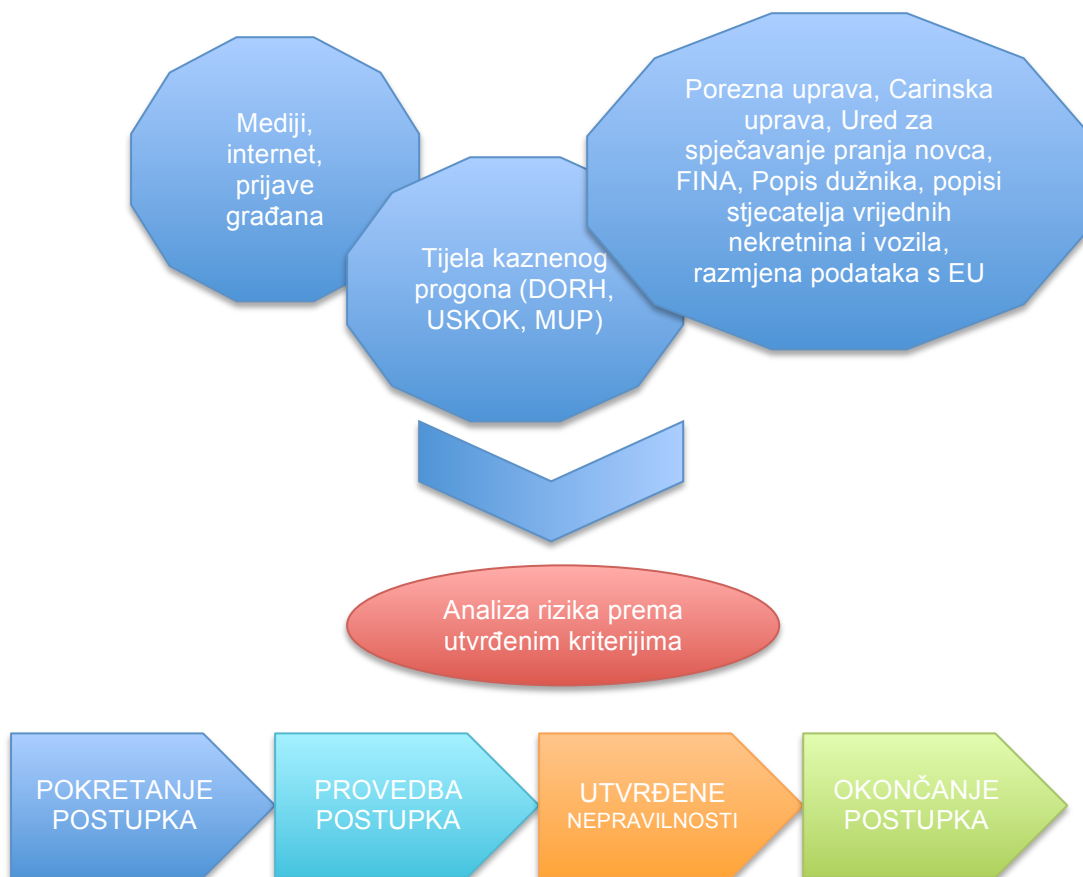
Mediji, internet, prijave građana

Tijela kaznenog progona (DORH, USKOK, MUP)

Porezna uprava, Carinska uprava, Ured za spječavanje pranja novca, FINA, Popis dužnika, popisi stjecatelja vrijednih nekretnina i vozila, razmjena podataka s EU

Analiza rizika prema utvrđenim kriterijima

POKRETANJE POSTUPKA

PROVEDBA POSTUPKA

UTVRĐENE NEPRAVILNOSTI

OKONČANJE POSTUPKA